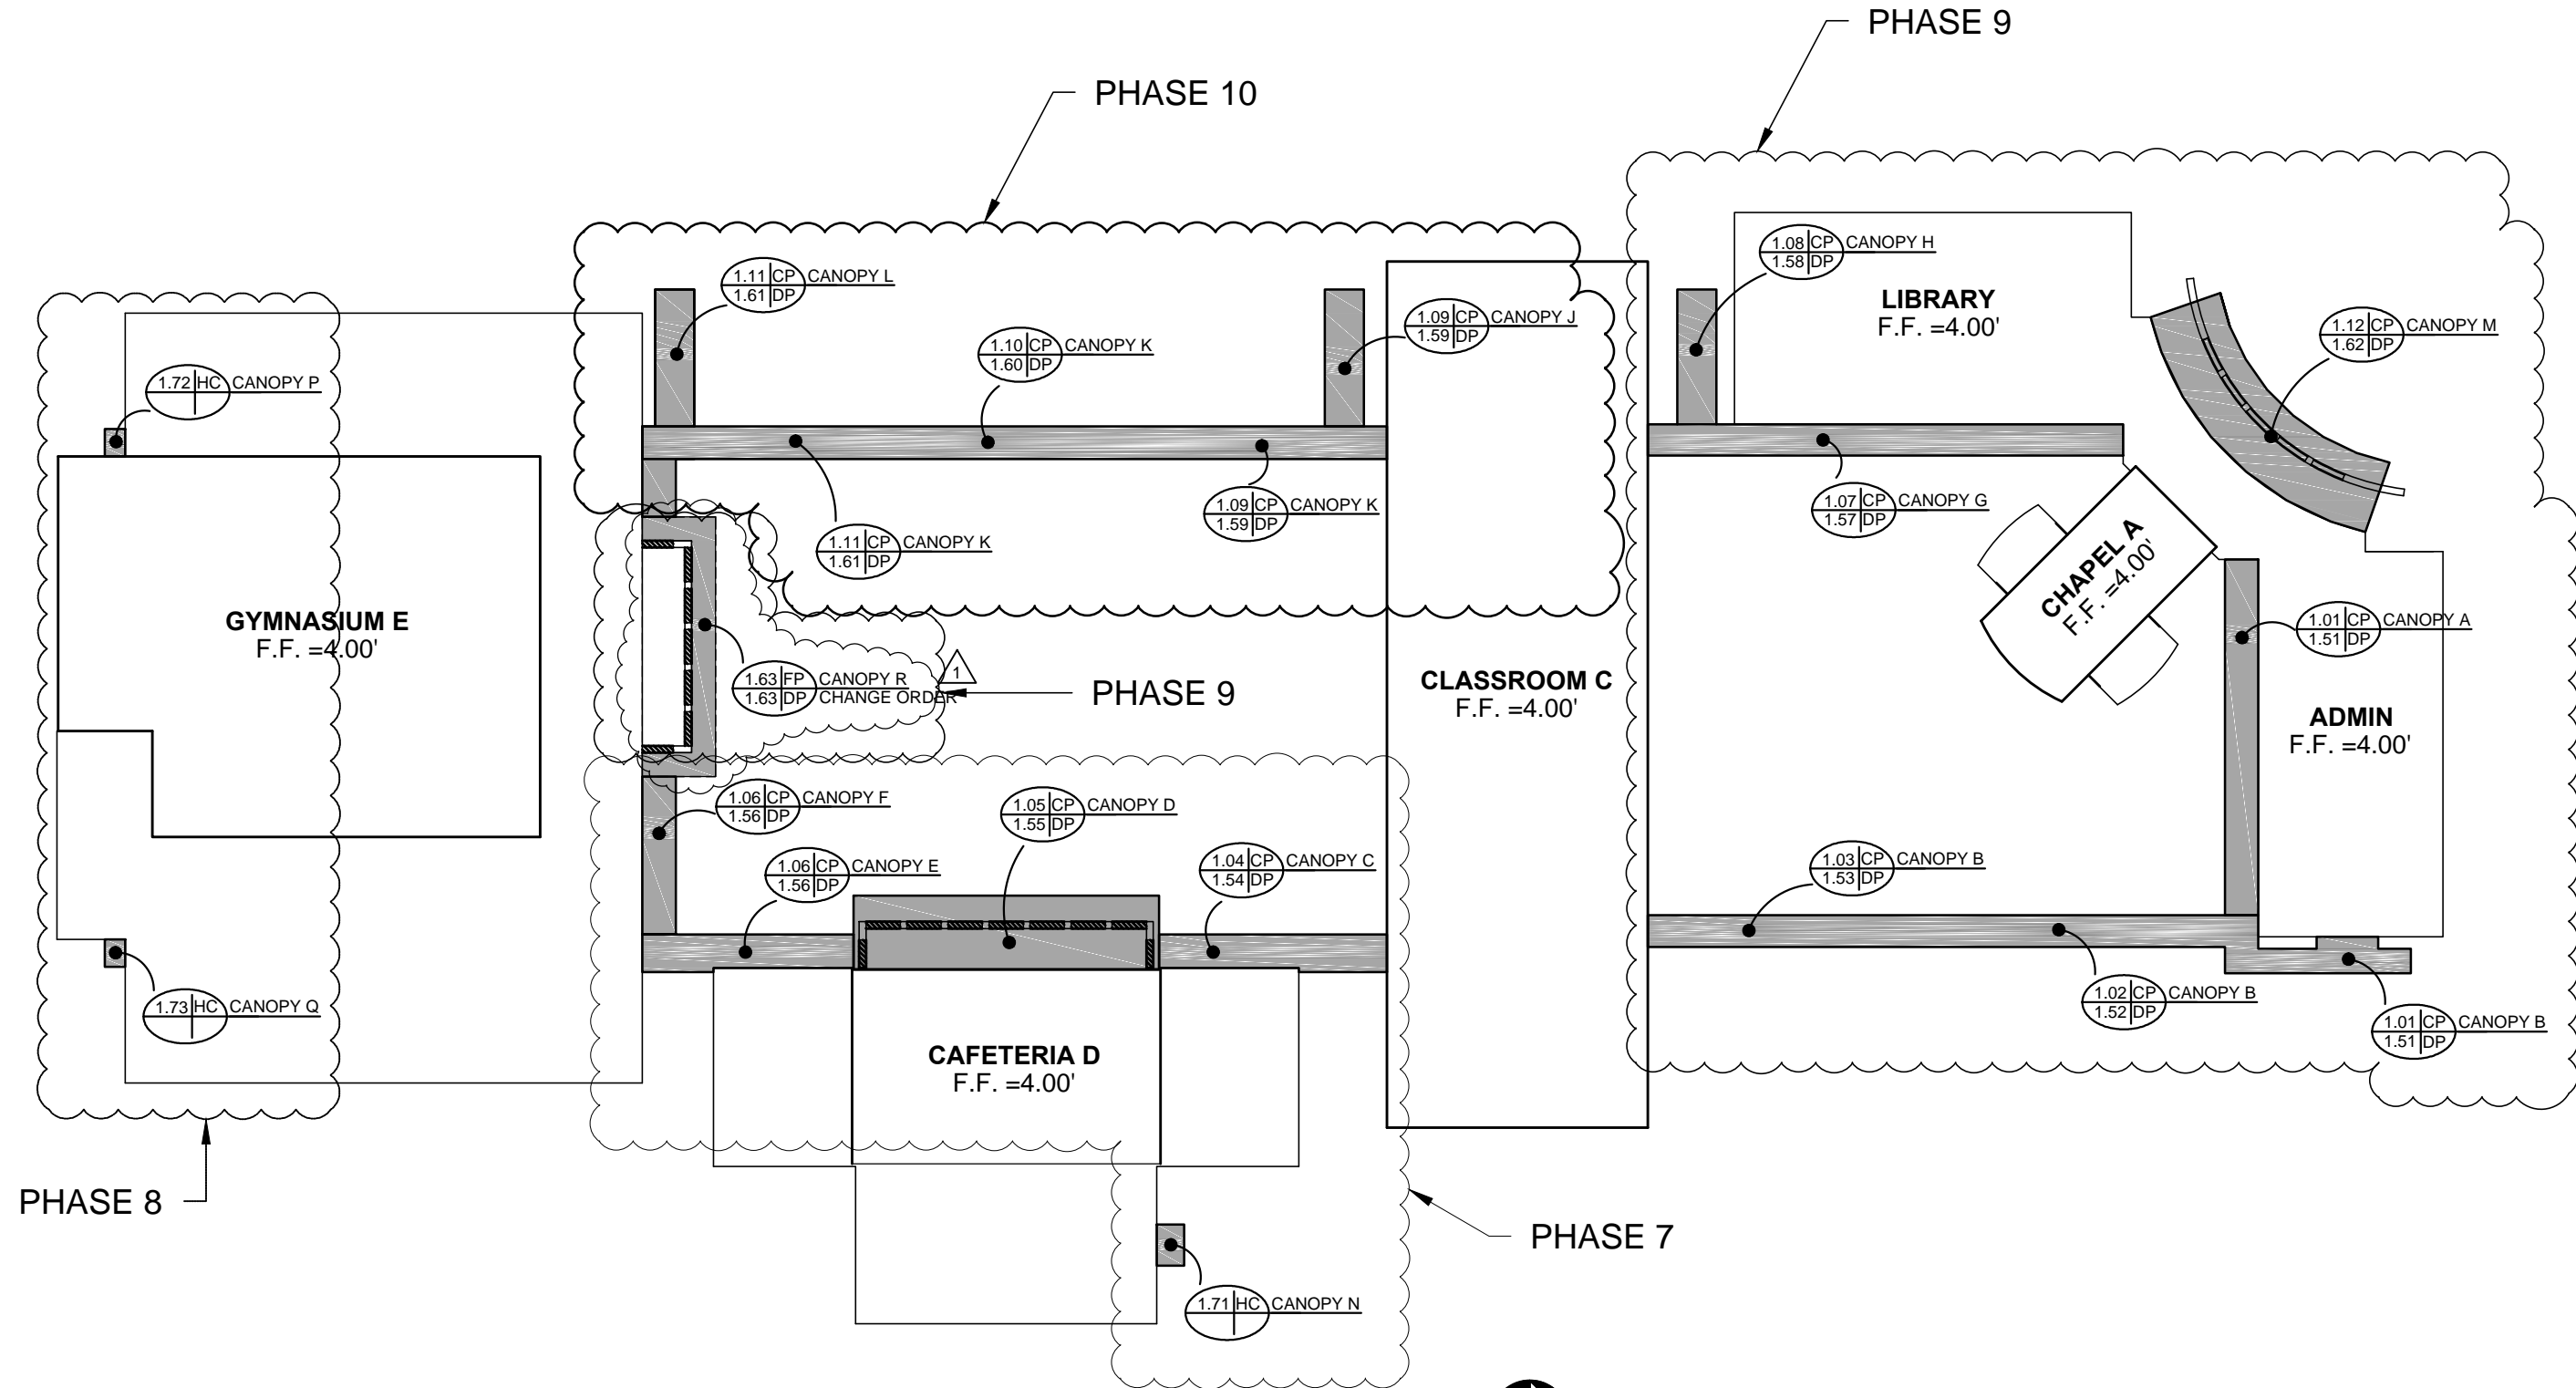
PHASE 9

PHASE 10

1.08 CP 1.58 DP CANOPY H

LIBRARY
F.F. =4.00'

1.11 CP 1.61 DP CANOPY L

1.10 CP 1.60 DP CANOPY K

1.09 CP 1.59 DP CANOPY J

1.12 CP 1.62 DP CANOPY M

1.72 HC CANOPY P

1.09 CP 1.59 DP CANOPY K

1.07 CP 1.57 DP CANOPY G

1.11 CP 1.61 DP CANOPY K

CHAPEL A
F.F. =4.00'

1.01 CP 1.51 DP CANOPY A

GYMNASIUM E
F.F. =4.00'

1.63 FP 1.63 DP CANOPY R CHANGE ORDER

1

PHASE 9

CLASSROOM C
F.F. =4.00'

ADMIN
F.F. =4.00'

1.06 CP 1.56 DP CANOPY F

1.05 CP 1.55 DP CANOPY D

1.06 CP 1.56 DP CANOPY E

1.04 CP 1.54 DP CANOPY C

1.03 CP 1.53 DP CANOPY B

1.02 CP 1.52 DP CANOPY B

1.73 HC CANOPY Q

1.01 CP 1.51 DP CANOPY B

CAFETERIA D
F.F. =4.00'

PHASE 8

PHASE 7

1.71 HC CANOPY N